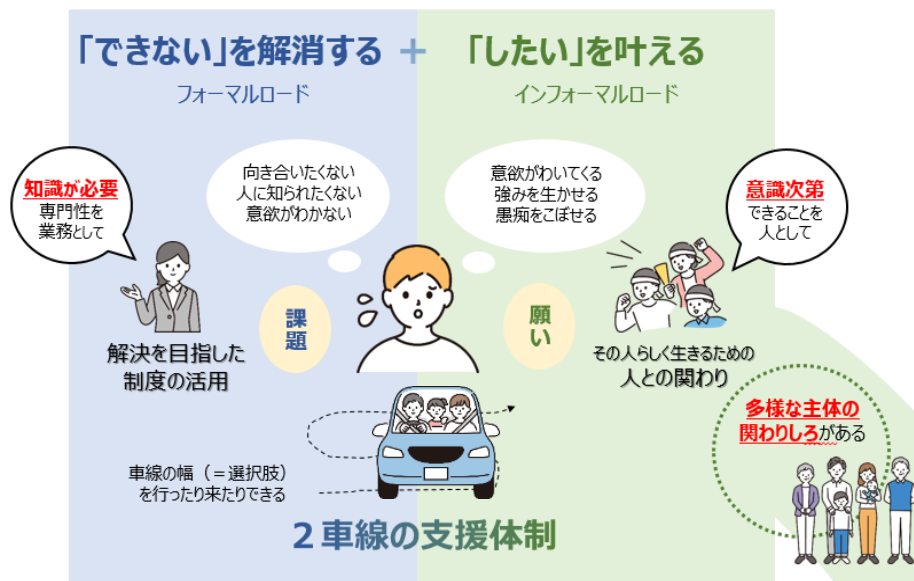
「できない」を解消する ＋ 「したい」を叶える

フォーマルロード

インフォーマルロード

知識が必要
専門性を
業務として

向き合いたくない
人に知られたくない
意欲がわかない

意欲がわいてくる
強みを生かせる
愚痴をこぼせる

意識次第
できることを
人として

課題

願い

解決を目指した
制度の活用

その人らしく生きるための
人との関わり

多様な主体の
関わりしろがある

車線の幅（＝選択肢）
を行ったり来たりできる

２車線の支援体制